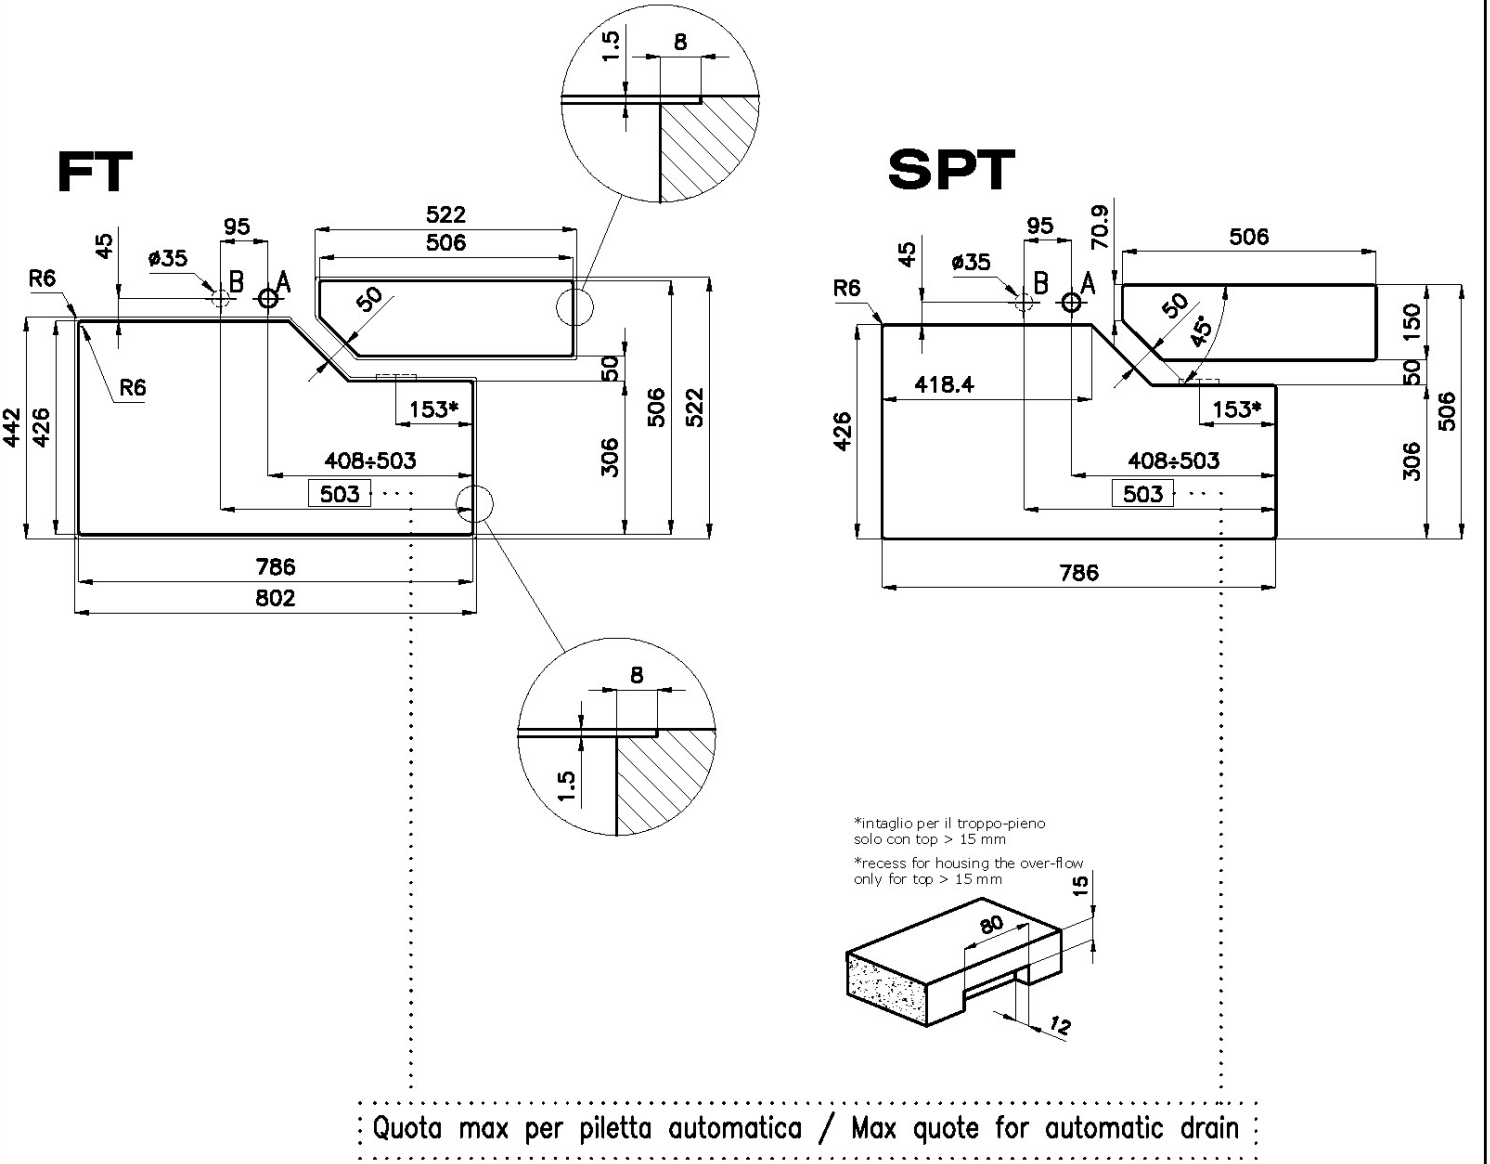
1.5
8

FT

95
45
ø35
B
A
R6
R6
522
506
50
50
153*
408÷503
503
442
426
306
506
522
786
802

8
1.5

SPT

95
45
70.9
ø35
B
A
R6
506
50
45°
150
50
418.4
153*
408÷503
503
426
306
506
786

*intaglio per il troppo-pieno solo con top > 15 mm
*recess for housing the over-flow only for top > 15 mm
15
80
12

Quota max per piletta automatica / Max quote for automatic drain